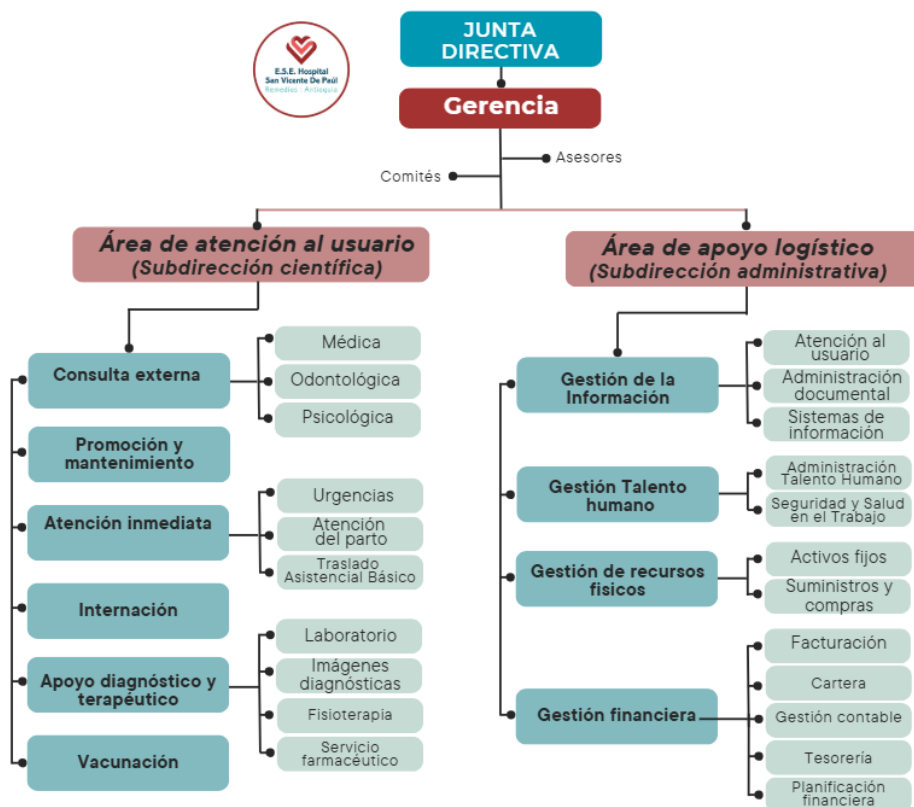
E.S.E. Hospital San Vicente De Paúl
Remedios | Antioquia

JUNTA DIRECTIVA

Gerencia

Asesores

Comités

Área de atención al usuario
(Subdirección científica)

Consulta externa
Médica
Odontológica
Psicológica

Promoción y mantenimiento

Atención inmediata
Urgencias
Atención del parto
Traslado Asistencial Básico

Internación

Apoyo diagnóstico y terapéutico
Laboratorio
Imágenes diagnósticas
Fisioterapia
Servicio farmacéutico

Vacunación

Área de apoyo logístico
(Subdirección administrativa)

Gestión de la Información
Atención al usuario
Administración documental
Sistemas de información

Gestión Talento humano
Administración Talento Humano
Seguridad y Salud en el Trabajo

Gestión de recursos fisicos
Activos fijos
Suministros y compras

Gestión financiera
Facturación
Cartera
Gestión contable
Tesorería
Planificación financiera